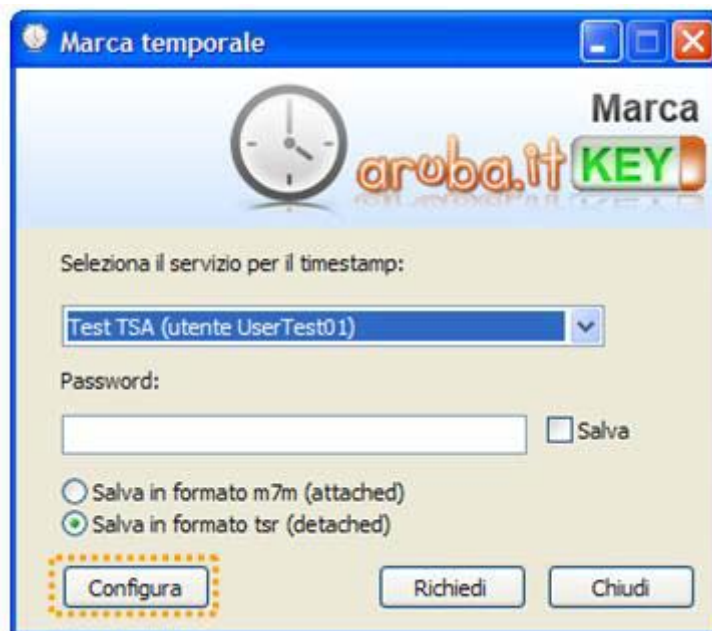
Marca temporale

Marca

aruba.it KEY

Seleziona il servizio per il timestamp:

Test TSA (utente UserTest01)

Password:

Salva

Salva in formato m7m (attached)
Salva in formato tsr (detached)

Configura

Richiedi

Chiudi